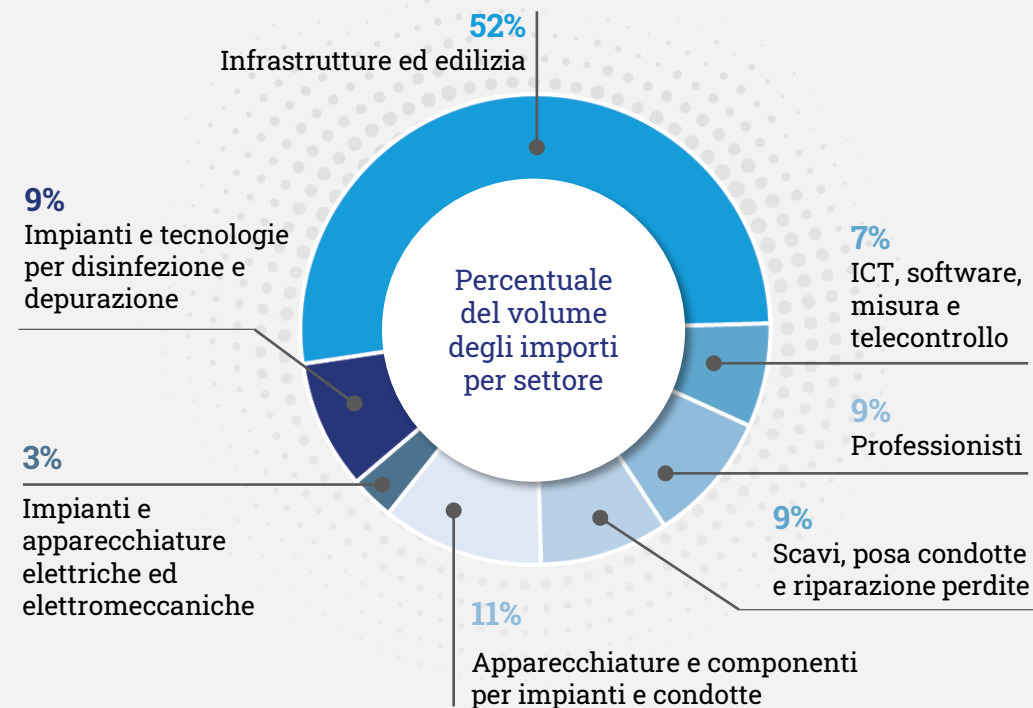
52%
Infrastrutture ed edilizia

9%
Impianti e tecnologie per disinfezione e depurazione

Percentuale del volume degli importi per settore

7%
ICT, software, misura e telecontrollo

9%
Professionisti

3%
Impianti e apparecchiature elettriche ed elettromeccaniche

9%
Scavi, posa condotte e riparazione perdite

11%
Apparecchiature e componenti per impianti e condotte